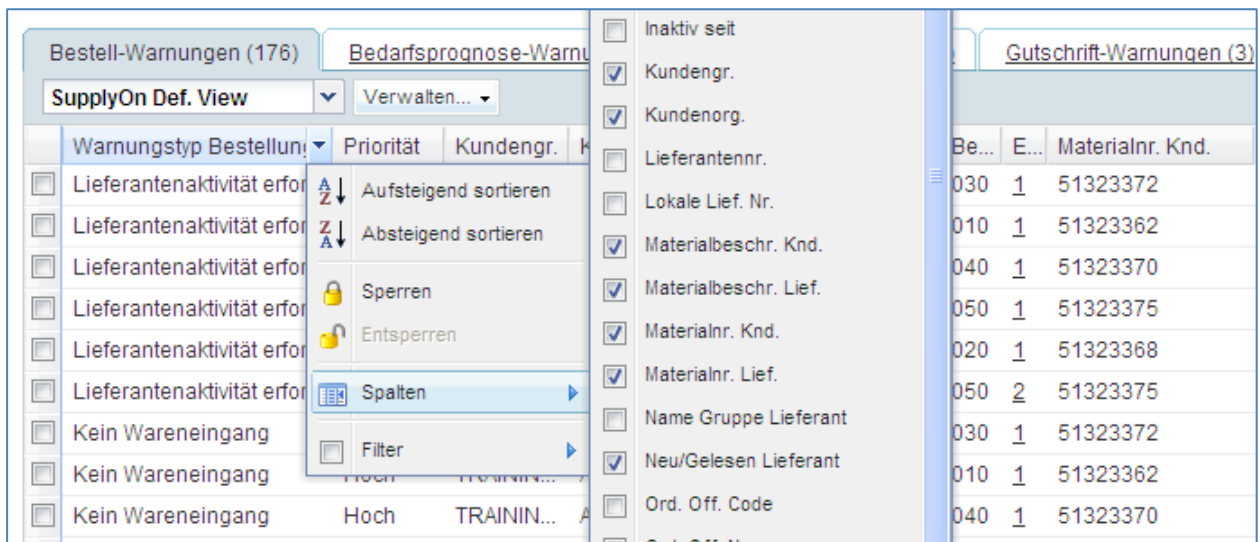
Bestell-Warnungen (176) | Bedarfsprognose-Warnu | Gutschrift-Warnungen (3)

SupplyOn Def. View | Verwalten...

| | Warnungstyp Bestellung | Priorität | Kundengr. | K | Be... | E... | Materialnr. Knd. |
|---|---|---|---|---|---|---|---|
| | Lieferantenaktivität erfor | | | | 030 | 1 | 51323372 |
| | Lieferantenaktivität erfor | | | | 010 | 1 | 51323362 |
| | Lieferantenaktivität erfor | | | | 040 | 1 | 51323370 |
| | Lieferantenaktivität erfor | | | | 050 | 1 | 51323375 |
| | Lieferantenaktivität erfor | | | | 020 | 1 | 51323368 |
| | Lieferantenaktivität erfor | | | | 050 | 2 | 51323375 |
| | Kein Wareneingang | | | | 030 | 1 | 51323372 |
| | Kein Wareneingang | Hoch | TRAININ... | | 010 | 1 | 51323362 |
| | Kein Wareneingang | Hoch | TRAININ... | A | 040 | 1 | 51323370 |

Aufsteigend sortieren
Absteigend sortieren
Sperren
Entsperren
Spalten
Filter

Inaktiv seit
Kundengr.
Kundenorg.
Lieferantennr.
Lokale Lief. Nr.
Materialbeschr. Knd.
Materialbeschr. Lief.
Materialnr. Knd.
Materialnr. Lief.
Name Gruppe Lieferant
Neu/Gelesen Lieferant
Ord. Off. Code
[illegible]